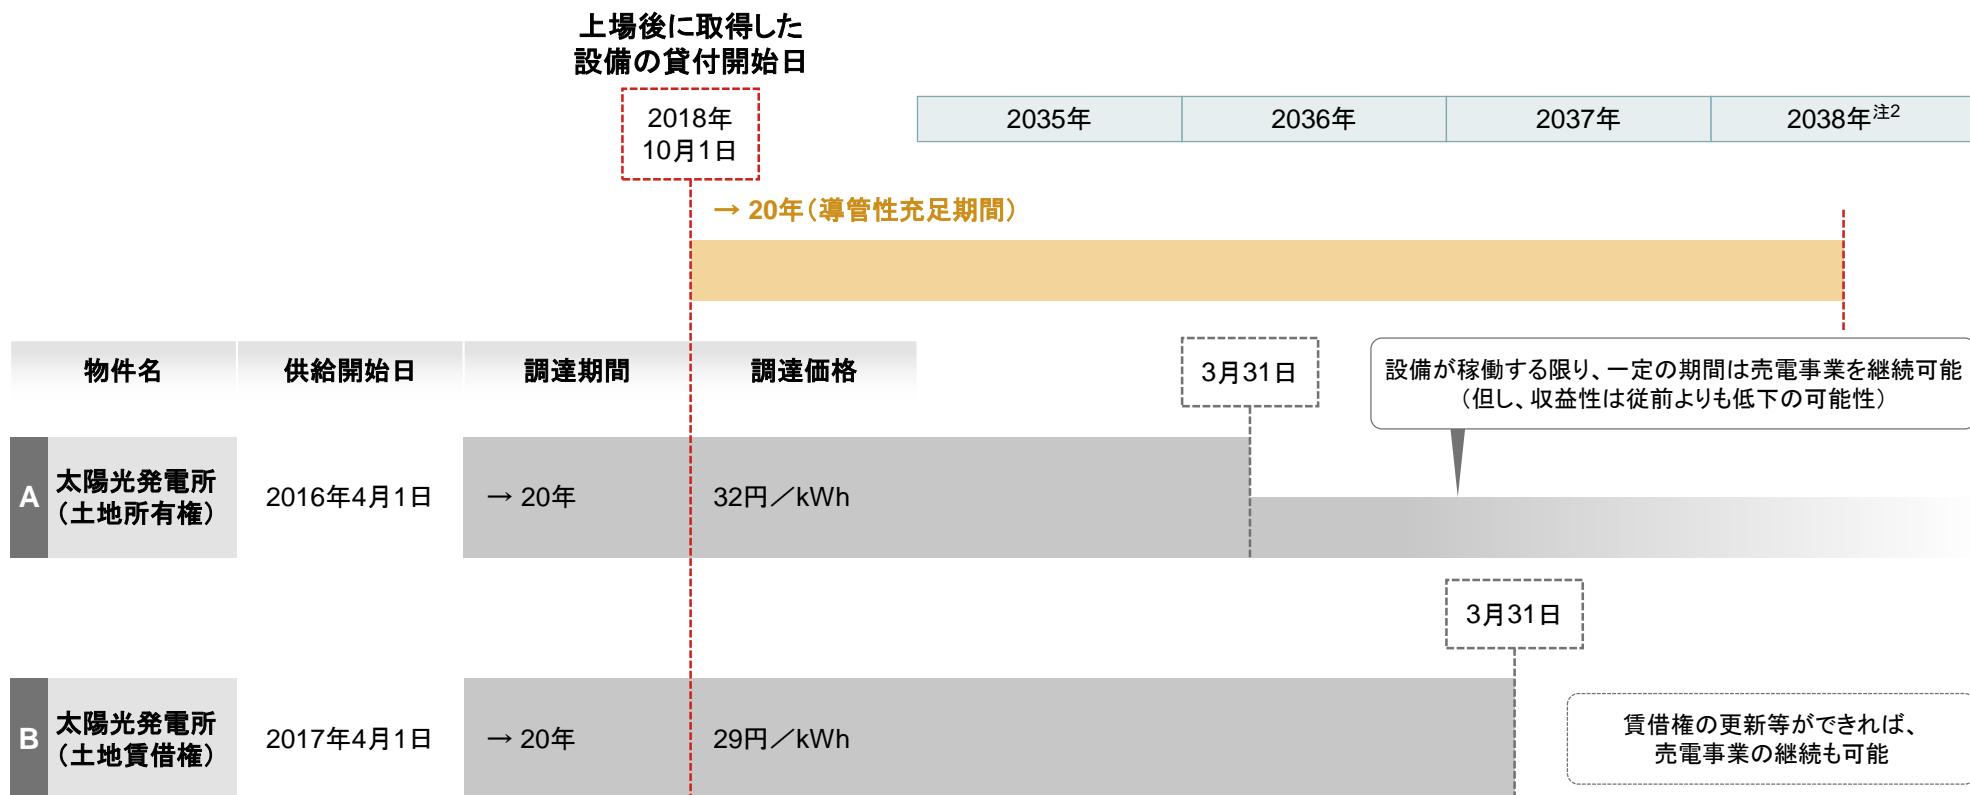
上場後に取得した
設備の貸付開始日

2018年
10月1日

| 2035年 | 2036年 | 2037年 | 2038年$^{注2}$ |
|---|---|---|---|

→ 20年（導管性充足期間）

| 物件名 | 供給開始日 | 調達期間 | 調達価格 |
|---|---|---|---|
| A 太陽光発電所（土地所有権） | 2016年4月1日 | → 20年 | 32円／kWh |
| B 太陽光発電所（土地賃借権） | 2017年4月1日 | → 20年 | 29円／kWh |

3月31日

設備が稼働する限り、一定の期間は売電事業を継続可能
（但し、収益性は従前よりも低下の可能性）

3月31日

賃借権の更新等ができれば、
売電事業の継続も可能